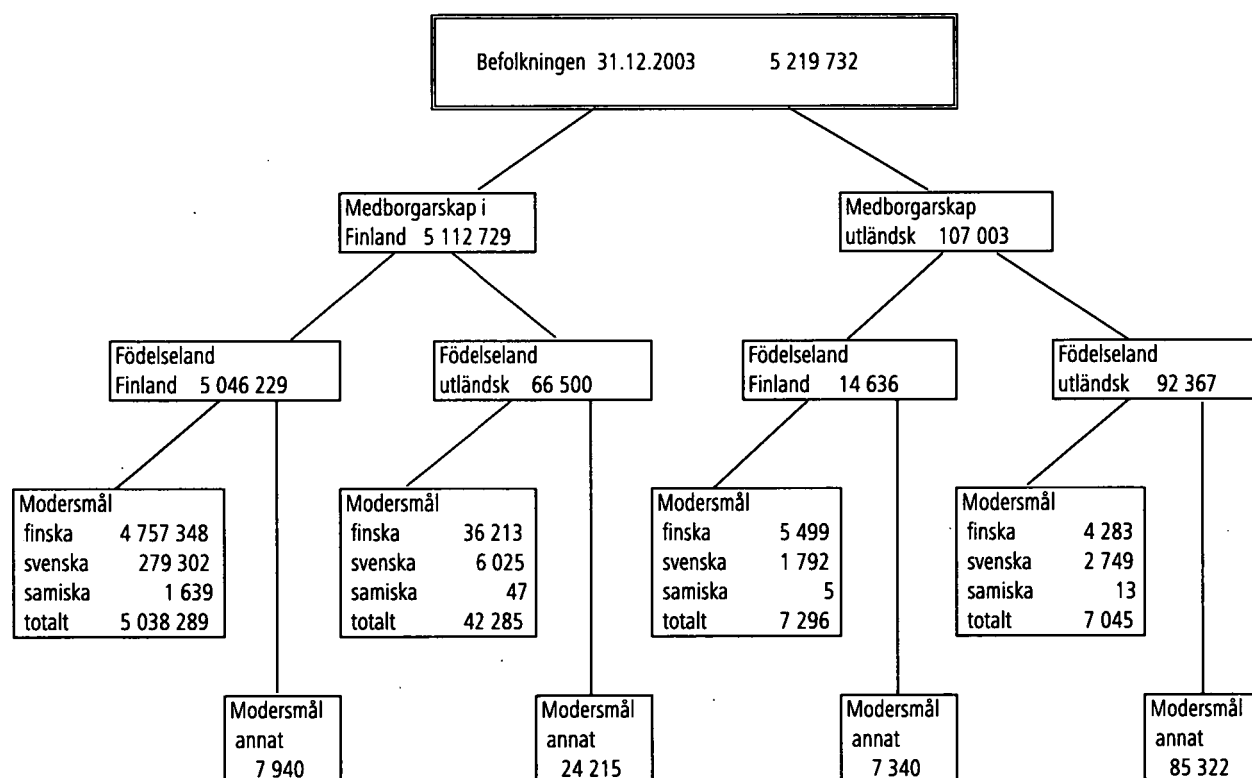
Befolkningen 31.12.2003 5 219 732

Medborgarskap i Finland 5 112 729

Medborgarskap utländsk 107 003

Födelseland Finland 5 046 229

Födelseland utländsk 66 500

Födelseland Finland 14 636

Födelseland utländsk 92 367

Modersmål
finska 4 757 348
svenska 279 302
samiska 1 639
totalt 5 038 289

Modersmål
finska 36 213
svenska 6 025
samiska 47
totalt 42 285

Modersmål
finska 5 499
svenska 1 792
samiska 5
totalt 7 296

Modersmål
finska 4 283
svenska 2 749
samiska 13
totalt 7 045

Modersmål annat 7 940

Modersmål annat 24 215

Modersmål annat 7 340

Modersmål annat 85 322